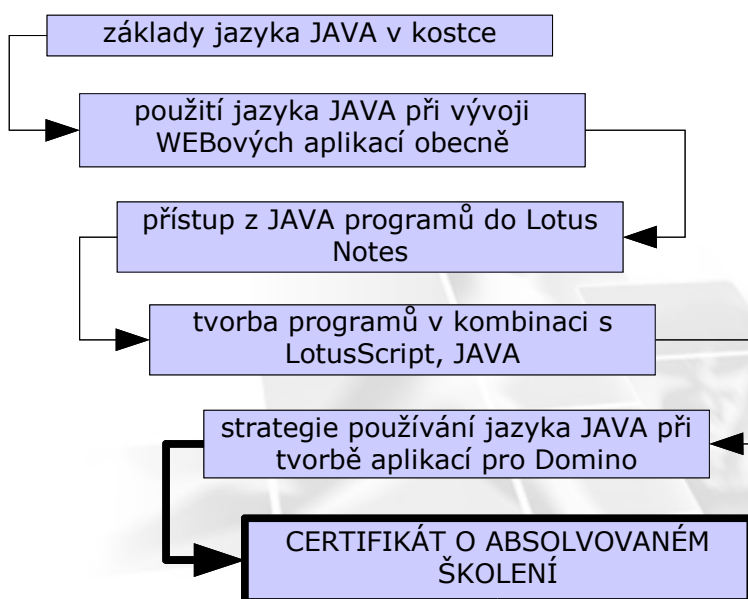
základy jazyka JAVA v kostce

použití jazyka JAVA při vývoji WEBových aplikací obecně

přístup z JAVA programů do Lotus Notes

tvorba programů v kombinaci s LotusScript, JAVA

strategie používání jazyka JAVA při tvorbě aplikací pro Domino

CERTIFIKÁT O ABSOLVOVANÉM ŠKOLENÍ